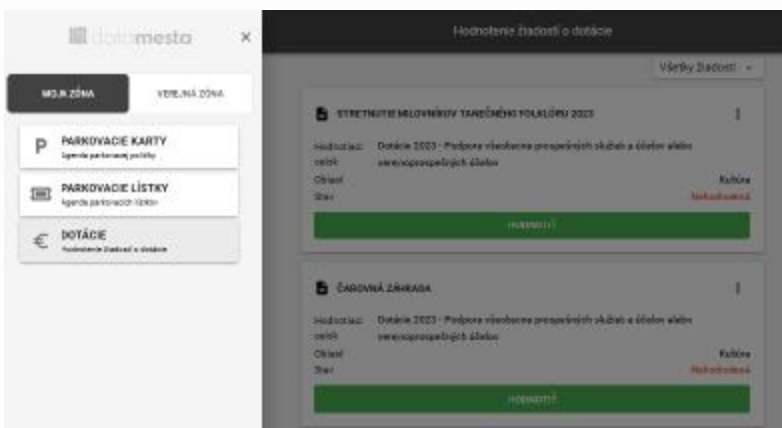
datamesta ×

MOJA ZÓNA VEREJNÁ ZÓNA

P PARKOVACIE KARTY
Agenda parkovacej politiky

PARKOVACIE LÍSTKY
Agenda parkovacích lístkov

€ DOTÁCIE
Hodnotenie žiadostí o dotácie

Hodnotenie žiadostí o dotácie

Všetky žiadosti

STRETNUTIE MILOVNÍKOV TANEČNÉHO FOLKLÓRU 2023
Hodnotiaci celok Dotácie 2023 - Podpora všeobecne prospešných služieb a účelov alebo verejnoprospešných účelov
Oblasť Kultúra
Stav Nehodnotená
HODNOTIŤ

ČAROVNÁ ZÁHRADA
Hodnotiaci celok Dotácie 2023 - Podpora všeobecne prospešných služieb a účelov alebo verejnoprospešných účelov
Oblasť Kultúra
Stav Nehodnotená
HODNOTIŤ